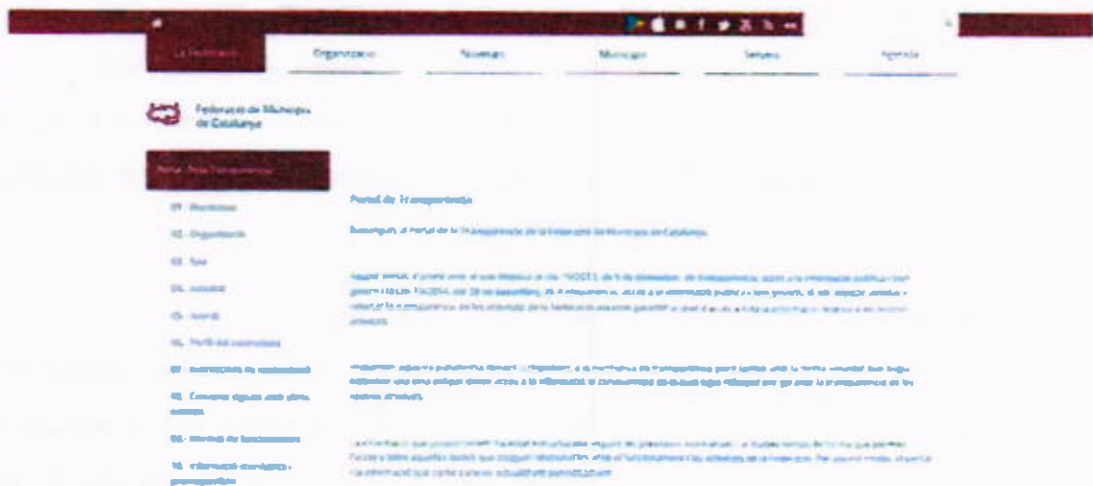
La Federació

Organització

Novetats

Municipis

Serveis

Agenda

Federació de Municipis de Catalunya

Portal de Transparència

01 - Normativa

02 - Organització

03 - Seu

04 - Activitat

05 - Acords

06 - Perfil del contractant

07 - Instruccions de contractació

08 - Convenis signats amb altres entitats

09 - Normes de funcionament

10 - Informació econòmica i pressupostària

Portal de Transparència

Benvinguts al Portal de la Transparència de la Federació de Municipis de Catalunya.

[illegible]

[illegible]

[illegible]